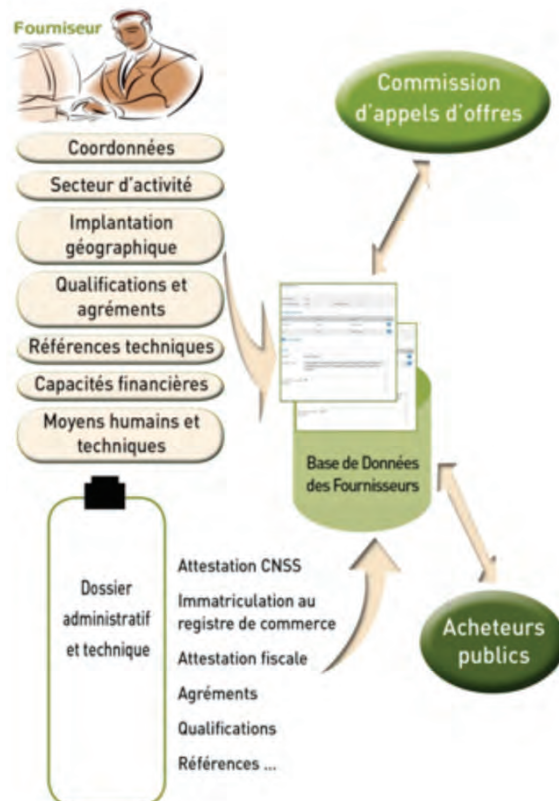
Fournisseur

Coordonnées

Secteur d'activité

Implantation géographique

Qualifications et agréments

Références techniques

Capacités financières

Moyens humains et techniques

Commission d'appels d'offres

Base de Données des Fournisseurs

Dossier administratif et technique

Attestation CNSS

Immatriculation au registre de commerce

Attestation fiscale

Agréments

Qualifications

Références ...

Acheteurs publics